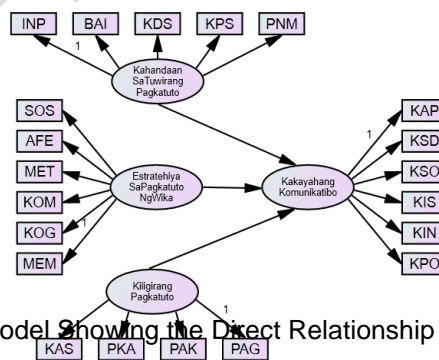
INP
BAI
KDS
KPS
PNM
1
Kahandaan SaTuwirang Pagkatuto

SOS
AFE
MET
KOM
KOG
MEM
1
Estratehiya SaPagkatuto NgWika

Kakayahang Komunikatibo
1
KAP
KSD
KSO
KIS
KIN
KPO

Kiligirang Pagkatuto
1
KAS
PKA
PAK
PAG

odel Showing the Direct Relationship